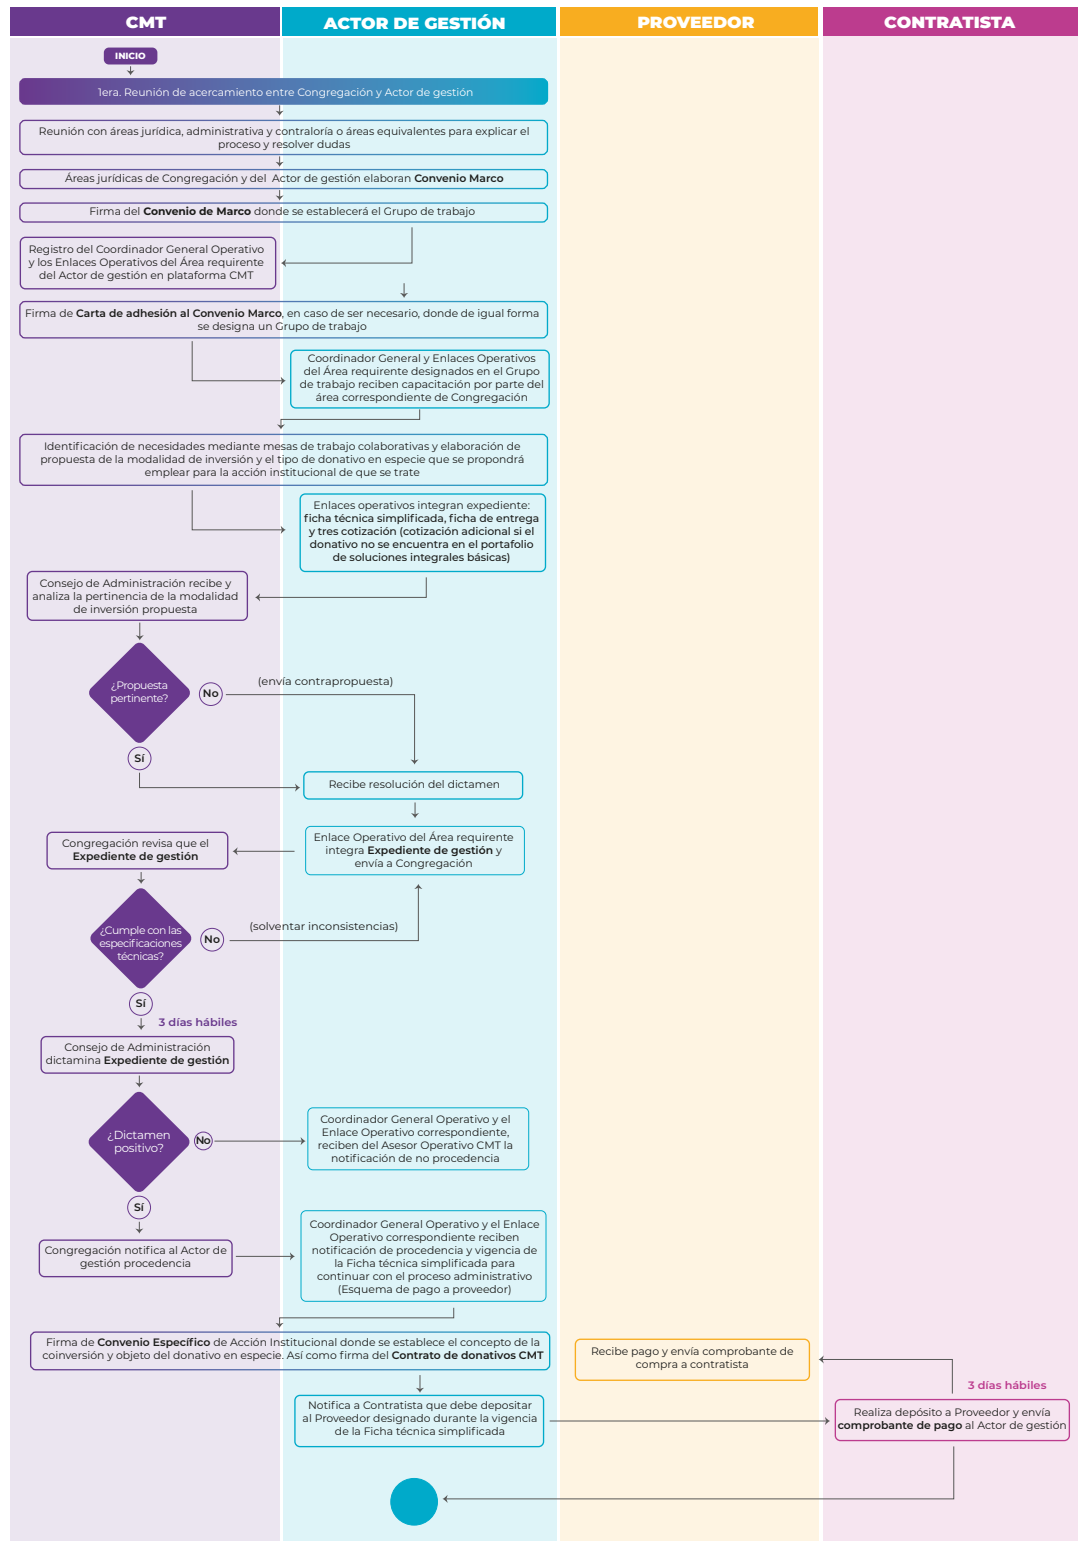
CMT

ACTOR DE GESTIÓN

PROVEEDOR

CONTRATISTA

INICIO

1era. Reunión de acercamiento entre Congregación y Actor de gestión

Reunión con áreas jurídica, administrativa y contraloría o áreas equivalentes para explicar el proceso y resolver dudas

Áreas jurídicas de Congregación y del Actor de gestión elaboran **Convenio Marco**

Firma del **Convenio de Marco** donde se establecerá el Grupo de trabajo

Registro del Coordinador General Operativo y los Enlaces Operativos del Área requirente del Actor de gestión en plataforma CMT

Firma de **Carta de adhesión al Convenio Marco**, en caso de ser necesario, donde de igual forma se designa un Grupo de trabajo

Coordinador General y Enlaces Operativos del Área requirente designados en el Grupo de trabajo reciben capacitación por parte del área correspondiente de Congregación

Identificación de necesidades mediante mesas de trabajo colaborativas y elaboración de propuesta de la modalidad de inversión y el tipo de donativo en especie que se propondrá emplear para la acción institucional de que se trate

Enlaces operativos integran expediente: **ficha técnica simplificada, ficha de entrega y tres cotización (cotización adicional si el donativo no se encuentra en el portafolio de soluciones integrales básicas)**

Consejo de Administración recibe y analiza la pertinencia de la modalidad de inversión propuesta

¿Propuesta pertinente?

No

(envía contrapropuesta)

Sí

Recibe resolución del dictamen

Congregación revisa que el **Expediente de gestión**

Enlace Operativo del Área requirente integra **Expediente de gestión** y envía a Congregación

¿Cumple con las especificaciones técnicas?

No

(solventar inconsistencias)

Sí

3 días hábiles

Consejo de Administración dictamina **Expediente de gestión**

¿Dictamen positivo?

No

Coordinador General Operativo y el Enlace Operativo correspondiente, reciben del Asesor Operativo CMT la notificación de no procedencia

Sí

Congregación notifica al Actor de gestión procedencia

Coordinador General Operativo y el Enlace Operativo correspondiente reciben notificación de procedencia y vigencia de la Ficha técnica simplificada para continuar con el proceso administrativo (Esquema de pago a proveedor)

Firma de **Convenio Específico** de Acción Institucional donde se establece el concepto de la coinversión y objeto del donativo en especie. Así como firma del **Contrato de donativos CMT**

Recibe pago y envía comprobante de compra a contratista

3 días hábiles

Notifica a Contratista que debe depositar al Proveedor designado durante la vigencia de la Ficha técnica simplificada

Realiza depósito a Proveedor y envía **comprobante de pago** al Actor de gestión